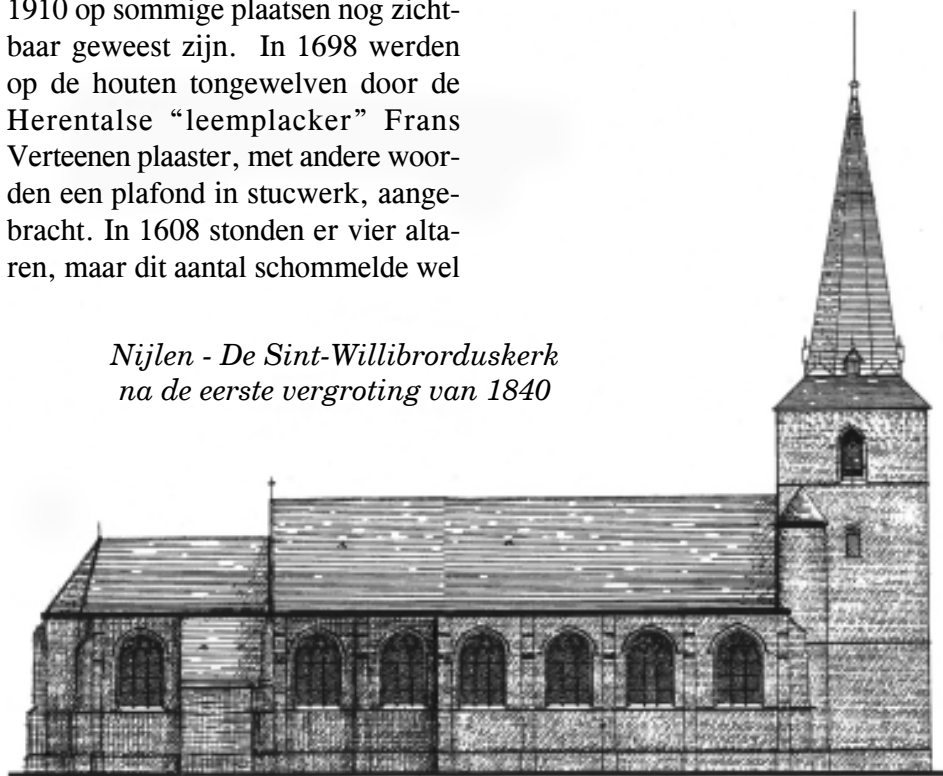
1910 op sommige plaatsen nog zichtbaar geweest zijn. In 1698 werden op de houten tongewelven door de Herentalse "leemplacker" Frans Verteenen plaaster, met andere woorden een plafond in stucwerk, aangebracht. In 1608 stonden er vier altaren, maar dit aantal schommelde wel

*Nijlen - De Sint-Willibrorduskerk na de eerste vergroting van 1840*